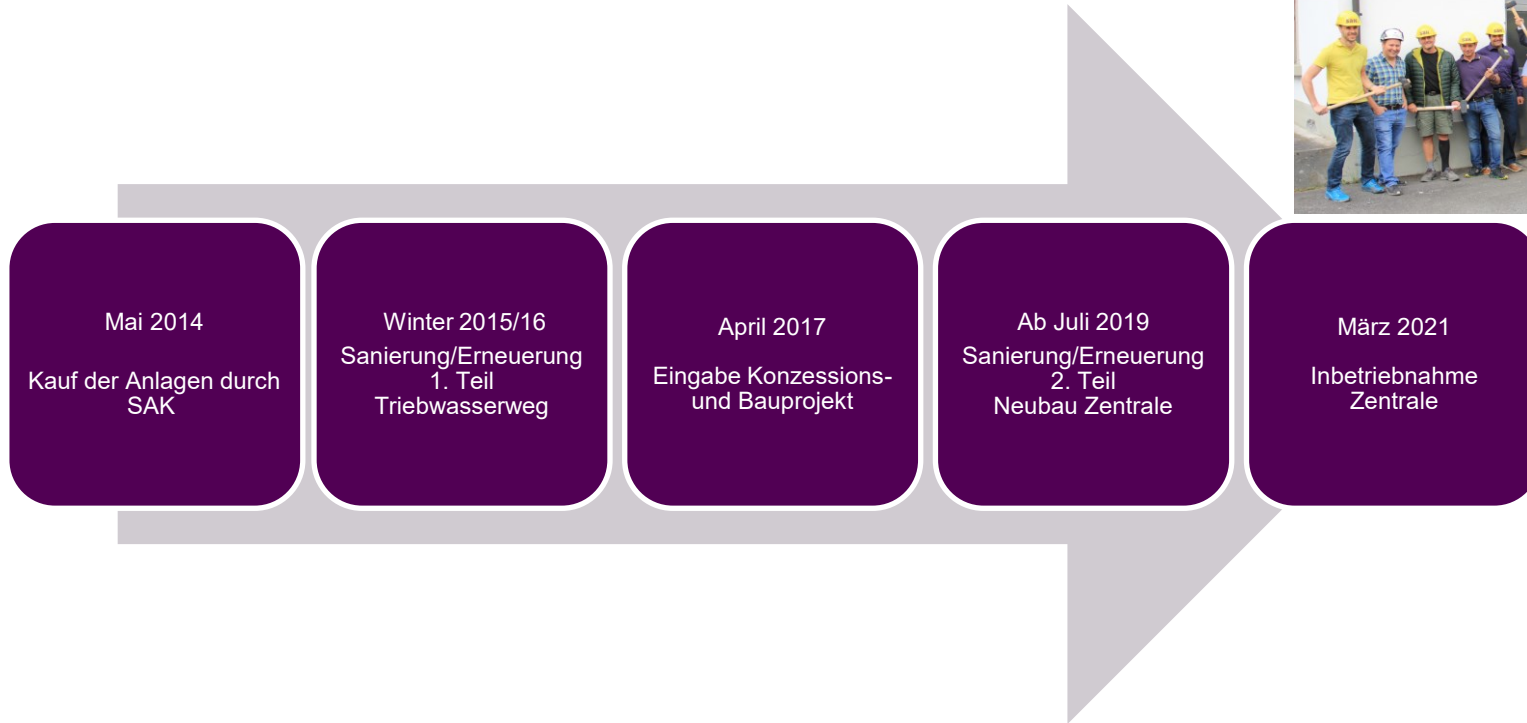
Mai 2014

Kauf der Anlagen durch SAK

Winter 2015/16
Sanierung/Erneuerung
1. Teil
Triebwasserweg

April 2017

Eingabe Konzessions- und Bauprojekt

Ab Juli 2019
Sanierung/Erneuerung
2. Teil
Neubau Zentrale

März 2021

Inbetriebnahme Zentrale